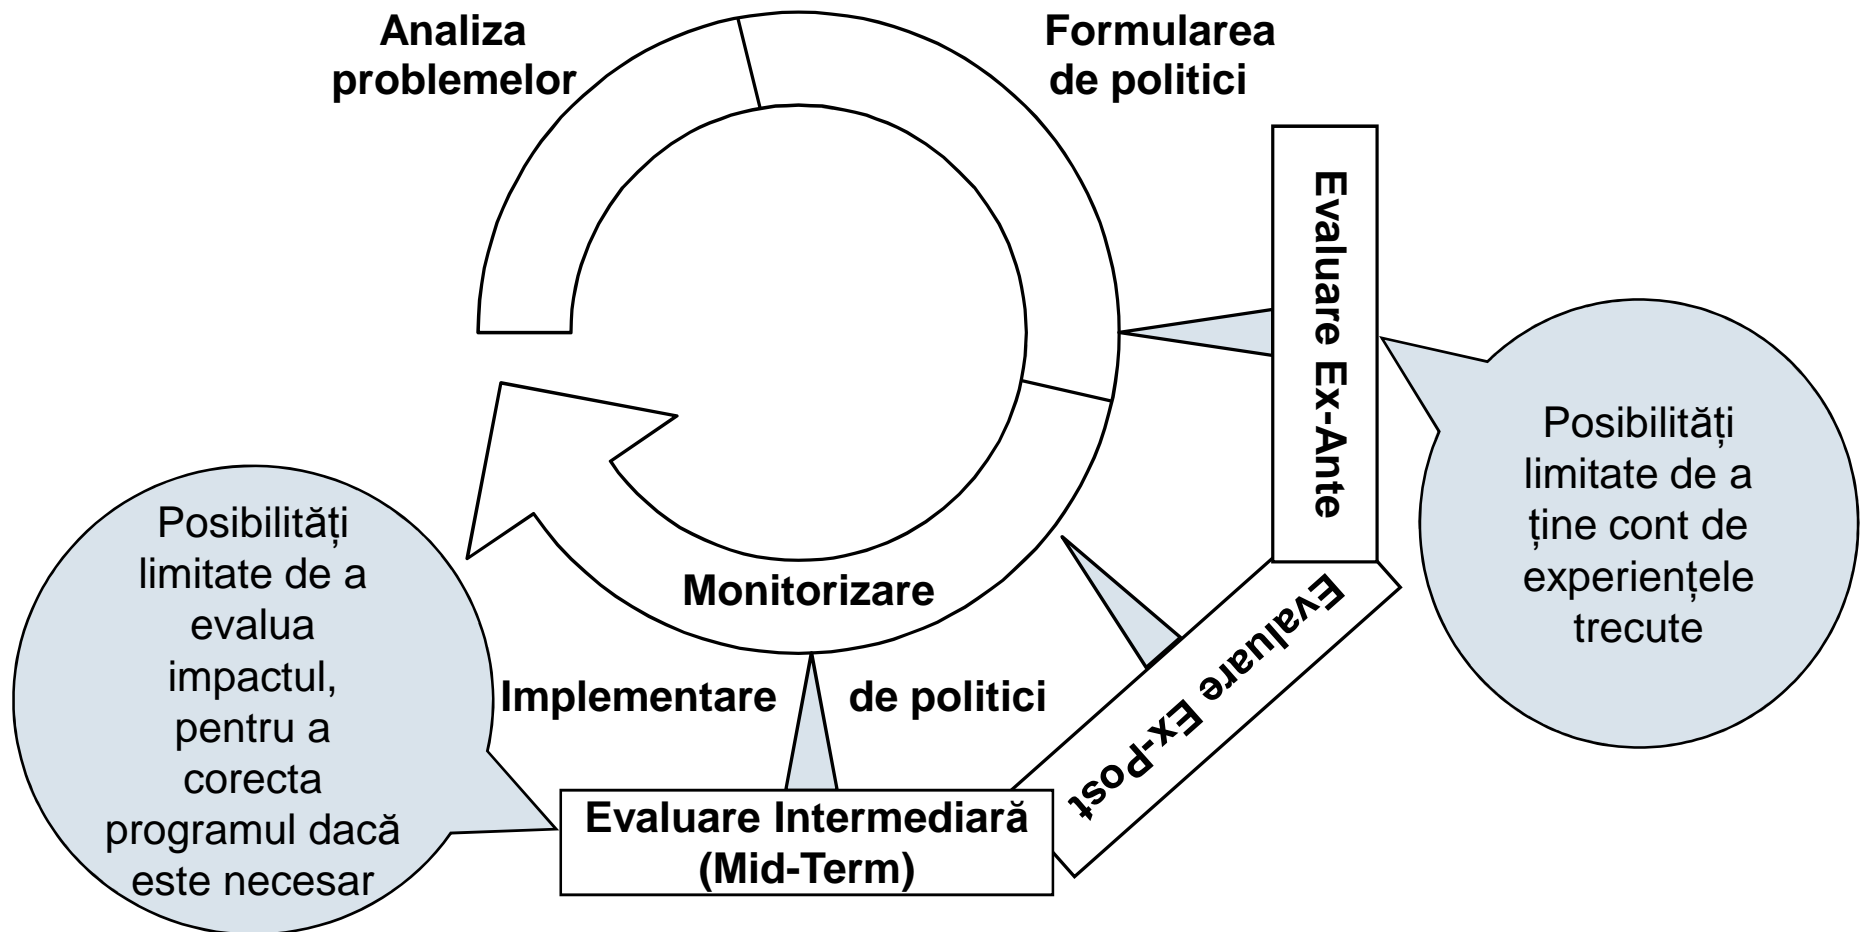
Analiza problemelor

Formularea de politici

Evaluare Ex-Ante

Posibilități limitate de a ține cont de experiențele trecute

Monitorizare

Implementare de politici

Evaluare Ex-Post

Posibilități limitate de a evalua impactul, pentru a corecta programul dacă este necesar

Evaluare Intermediară (Mid-Term)